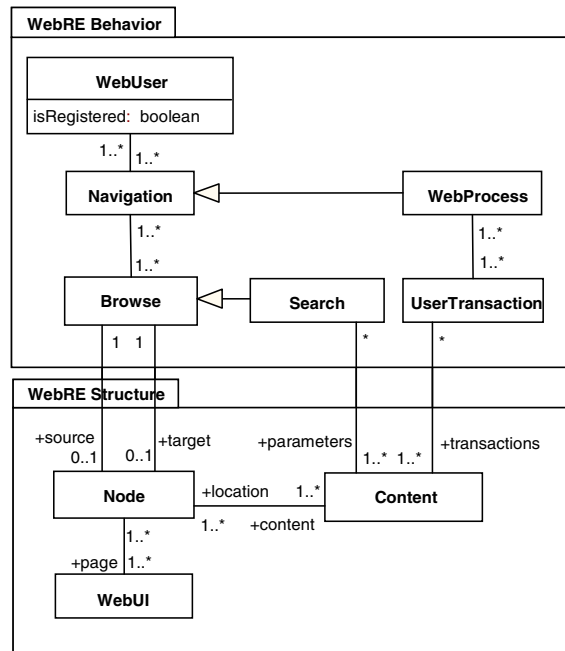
WebRE Behavior

WebUser
isRegistered: boolean

1..* 1..*

Navigation

WebProcess

1..*
1..*

1..*
1..*

Browse

Search

UserTransaction

1 1

*

*

WebRE Structure

+source
0..1

+target
0..1

+parameters

1..* 1..*

+transactions

Node

+location

1..*

1..*

+content

Content

1..*
+page 1..*

WebUI